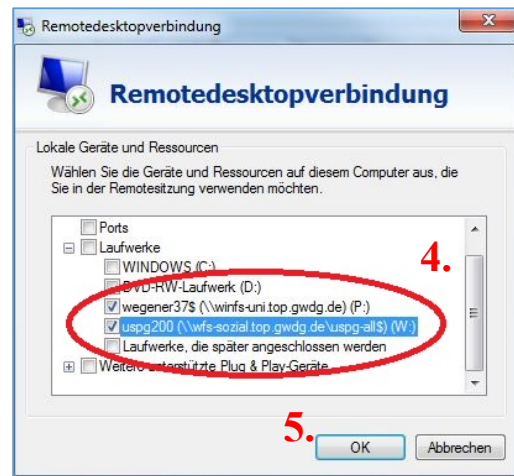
Remotedesktopverbindung

Remotedesktopverbindung

Lokale Geräte und Ressourcen

Wählen Sie die Geräte und Ressourcen auf diesem Computer aus, die Sie in der Remotesitzung verwenden möchten.

Ports
Laufwerke
WINDOWS (C:)
DVD-RW-Laufwerk (D:)
wegener37$ (\\winfs-uni.top.gwdg.de) (P:)
uspg200 (\\wfs-sozial.top.gwdg.de\uspg-all$) (W:)
Laufwerke, die später angeschlossen werden
Weitere unterstützte Plug & Play-Geräte

4.

5.

OK
Abbrechen